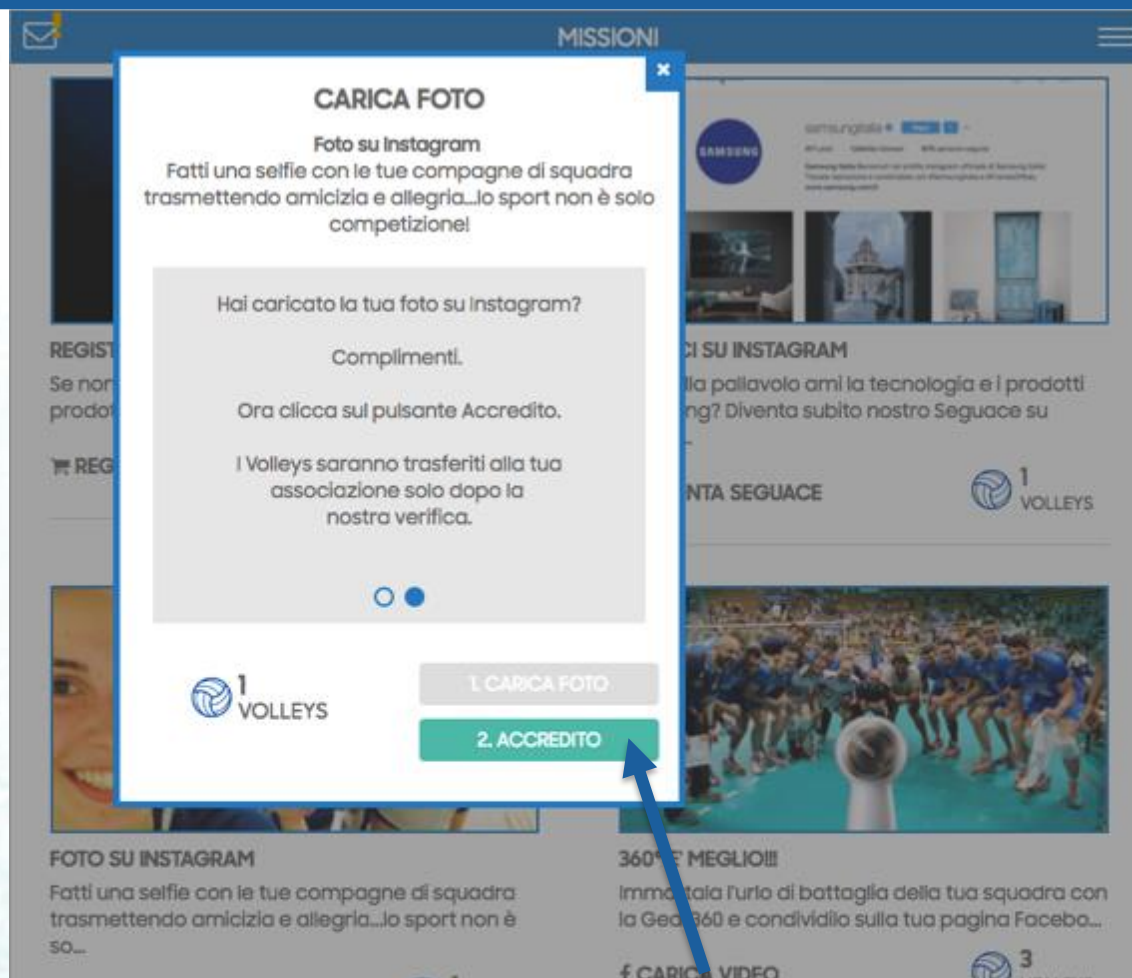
MISSIONI

×

CARICA FOTO

Foto su Instagram
Fatti una selfie con le tue compagne di squadra trasmettendo amicizia e allegria...lo sport non è solo competizione!

Hai caricato la tua foto su Instagram?

Complimenti.

Ora clicca sul pulsante Accredito.

I Volleys saranno trasferiti alla tua associazione solo dopo la nostra verifica.

1 VOLLEYS

1. CARICA FOTO

2. ACCREDITO

REGIST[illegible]
Se nor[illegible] prodot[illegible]

REG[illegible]

samsungitalia

SAMSUNG

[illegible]CI SU INSTAGRAM
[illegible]lla pallavolo ami la tecnologia e i prodotti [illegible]ng? Diventa subito nostro Seguace su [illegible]

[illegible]NTA SEGUACE

1 VOLLEYS

FOTO SU INSTAGRAM
Fatti una selfie con le tue compagne di squadra trasmettendo amicizia e allegria...lo sport non è so...

360° E' MEGLIO!!!
Imm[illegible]taia l'urlo di battaglia della tua squadra con la Gea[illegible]360 e condividilo sulla tua pagina Facebo...

f CARIC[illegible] VIDEO

3